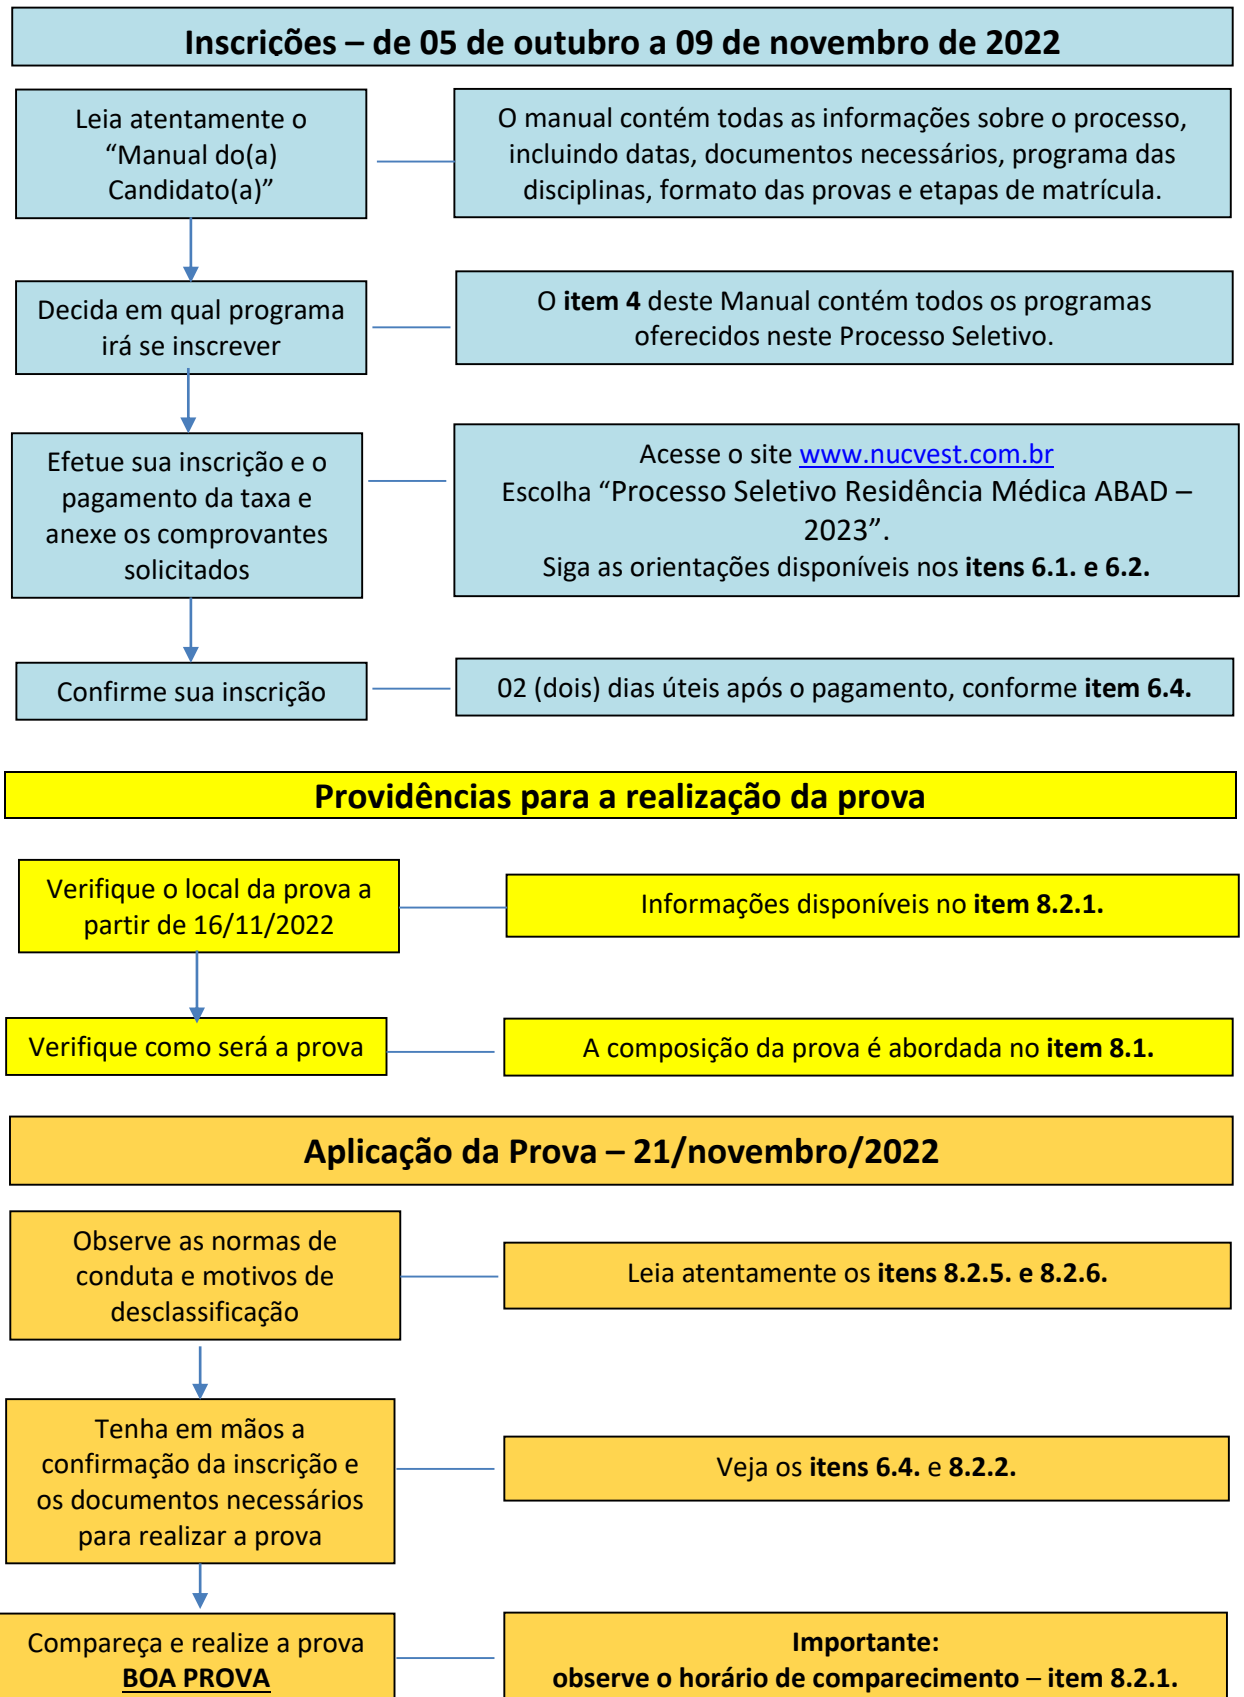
Inscrições – de 05 de outubro a 09 de novembro de 2022

Leia atentamente o “Manual do(a) Candidato(a)”

O manual contém todas as informações sobre o processo, incluindo datas, documentos necessários, programa das disciplinas, formato das provas e etapas de matrícula.

Decida em qual programa irá se inscrever

O item 4 deste Manual contém todos os programas oferecidos neste Processo Seletivo.

Efetue sua inscrição e o pagamento da taxa e anexe os comprovantes solicitados

Acesse o site www.nucvest.com.br
Escolha “Processo Seletivo Residência Médica ABAD – 2023”.
Siga as orientações disponíveis nos itens 6.1. e 6.2.

Confirme sua inscrição

02 (dois) dias úteis após o pagamento, conforme item 6.4.

Providências para a realização da prova

Verifique o local da prova a partir de 16/11/2022

Informações disponíveis no item 8.2.1.

Verifique como será a prova

A composição da prova é abordada no item 8.1.

Aplicação da Prova – 21/novembro/2022

Observe as normas de conduta e motivos de desclassificação

Leia atentamente os itens 8.2.5. e 8.2.6.

Tenha em mãos a confirmação da inscrição e os documentos necessários para realizar a prova

Veja os itens 6.4. e 8.2.2.

Compareça e realize a prova
BOA PROVA

Importante:
observe o horário de comparecimento – item 8.2.1.